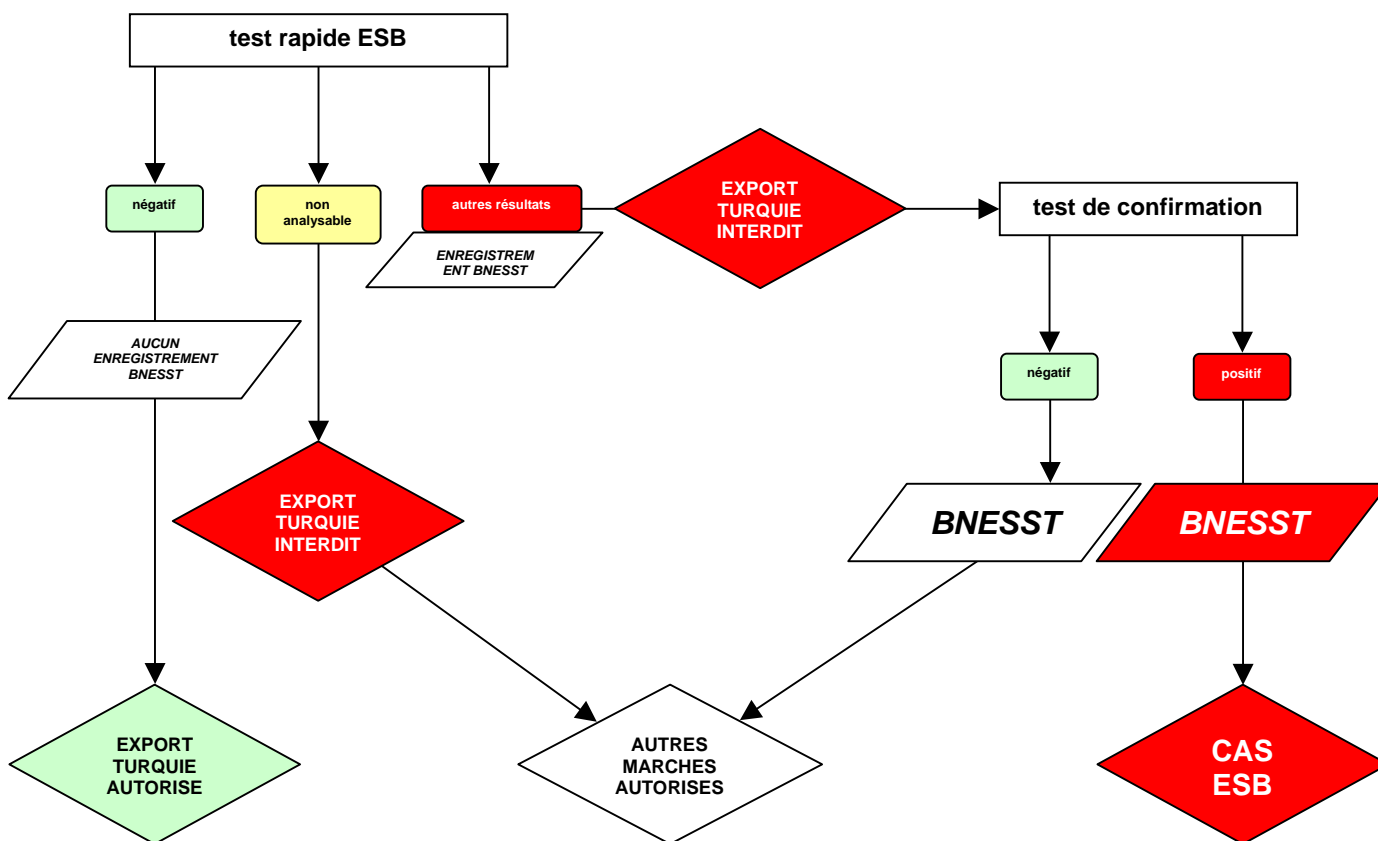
test rapide ESB

négatif

non analysable

autres résultats

ENREGISTREMENT BNESST

EXPORT TURQUIE INTERDIT

test de confirmation

AUCUN ENREGISTREMENT BNESST

négatif

positif

EXPORT TURQUIE INTERDIT

BNESST

BNESST

EXPORT TURQUIE AUTORISE

AUTRES MARCHES AUTORISES

CAS ESB